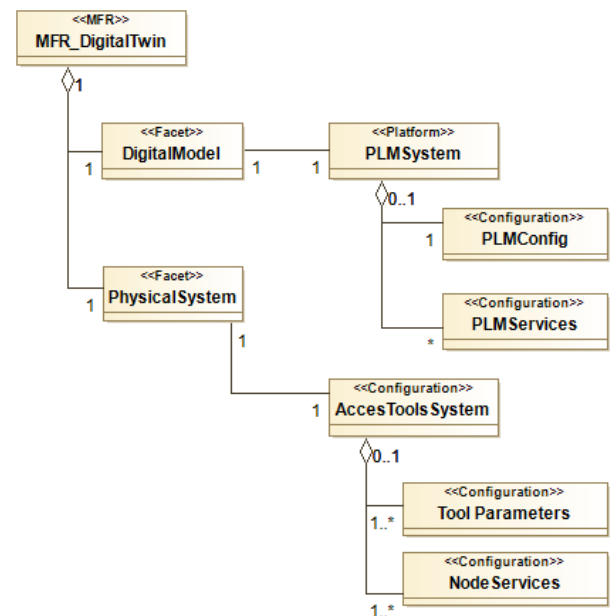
<<MFR>>
MFR_DigitalTwin

1

<<Facet>>
DigitalModel

1

1

1

<<Platform>>
PLMSystem

0..1

<<Configuration>>
PLMConfig

1

<<Facet>>
PhysicalSystem

1

<<Configuration>>
PLMServices

*

1

<<Configuration>>
AccesToolsSystem

1

0..1

<<Configuration>>
Tool Parameters

1..*

<<Configuration>>
NodeServices

1..*